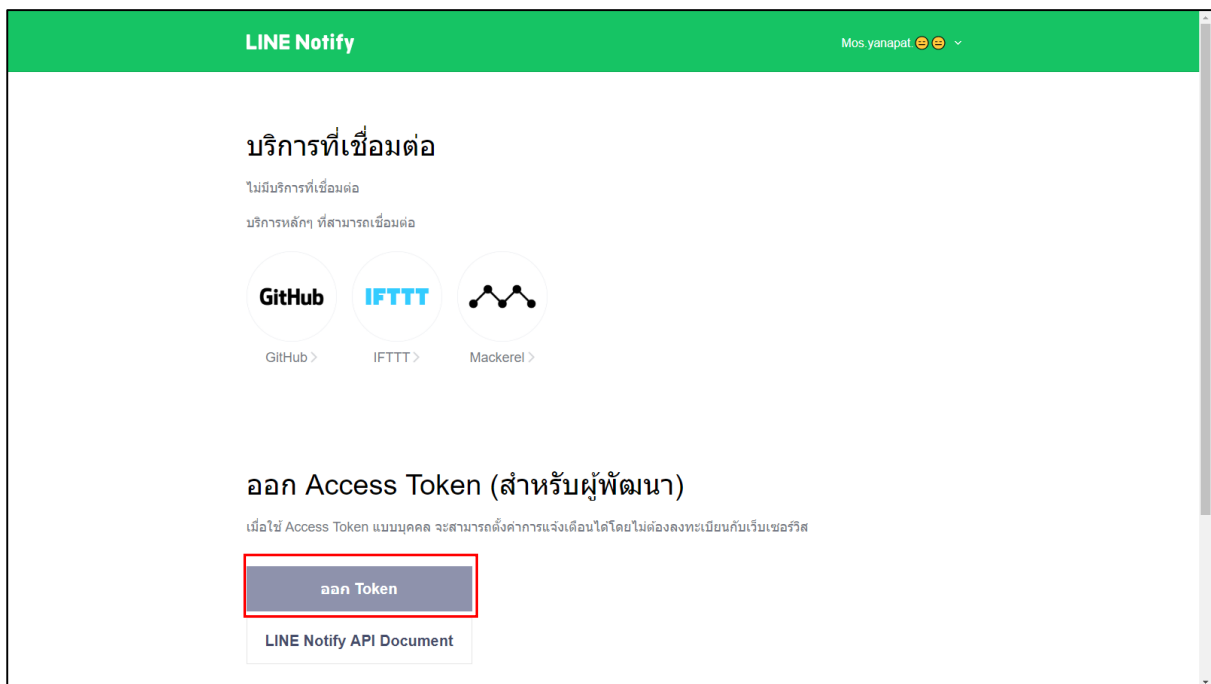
LINE Notify

Mos.yanapat 😑😑

บริการที่เชื่อมต่อ

ไม่มีบริการที่เชื่อมต่อ

บริการหลักๆ ที่สามารถเชื่อมต่อ

GitHub

IFTTT

GitHub >

IFTTT >

Mackerel >

ออก Access Token (สำหรับผู้พัฒนา)

เมื่อใช้ Access Token แบบบุคคล จะสามารถตั้งค่าการแจ้งเตือนได้โดยไม่ต้องลงทะเบียนกับเว็บเซอร์วิส

ออก Token

LINE Notify API Document